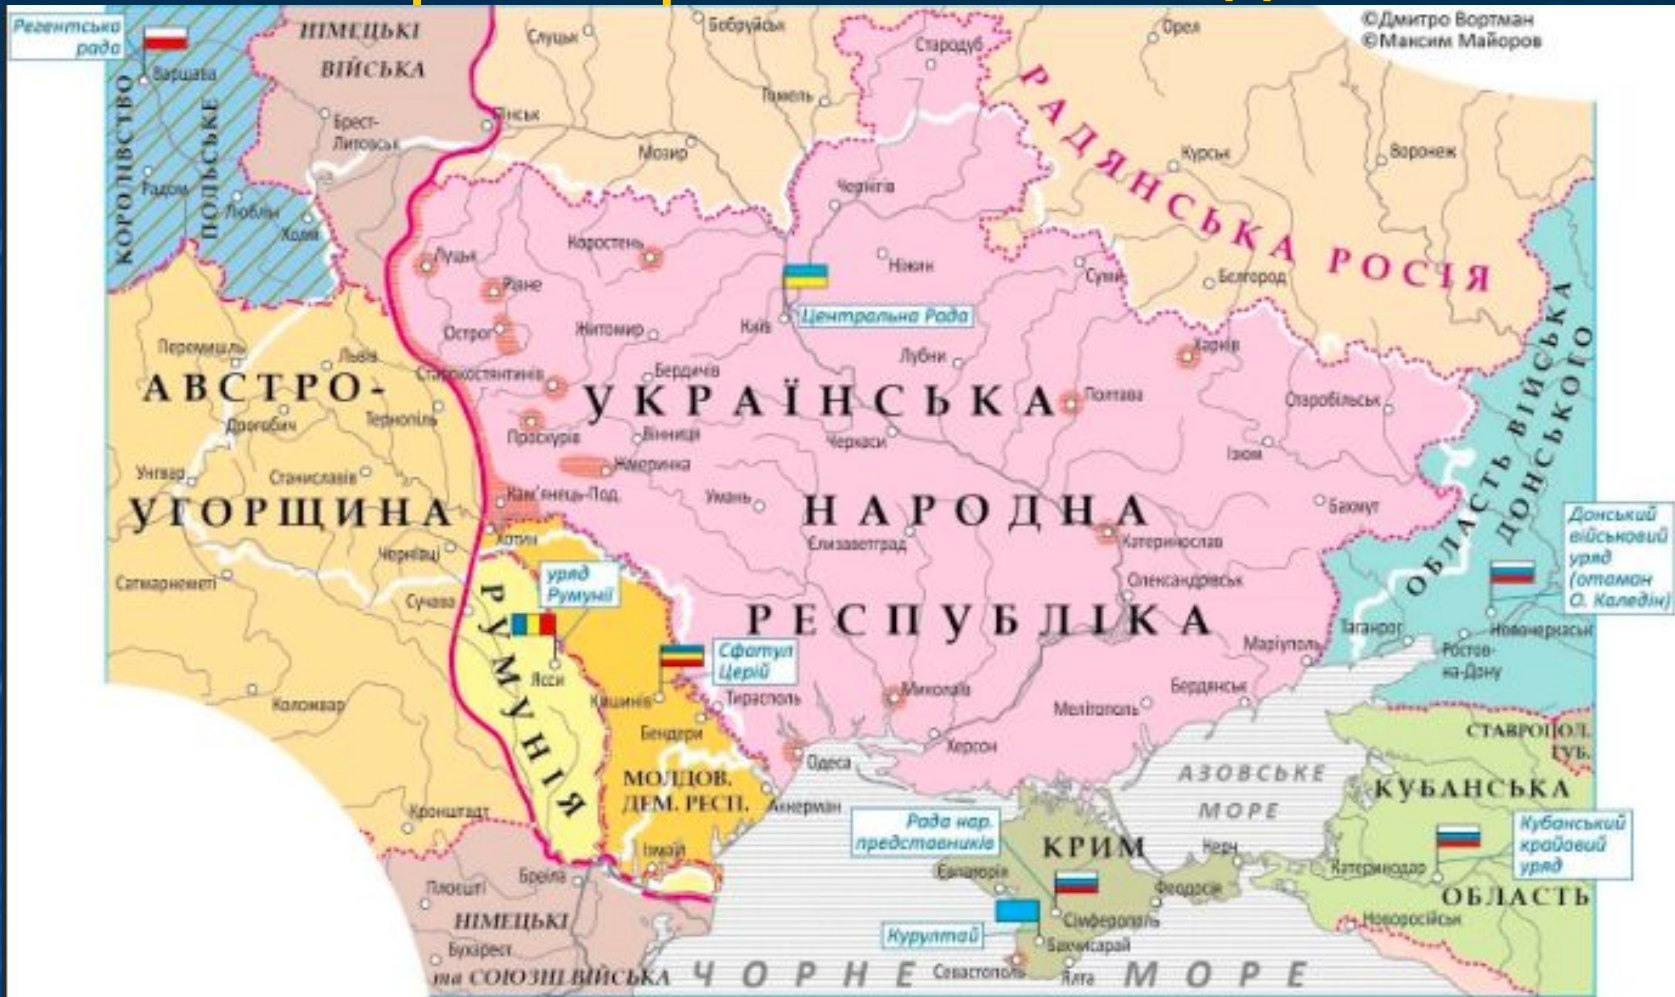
©Дмитро Вортман
©Максим Майоров

Регентська рада
Варшава
КОРОЛІВСТВО ПОЛЬСЬКЕ
НІМЕЦЬКІ ВІЙСЬКА
Брест-Литовськ
Радом
Люблін
Холм
Слуцьк
Бобруйськ
Пінськ
Гомель
Мозир
Стародуб
Орел
РАДЯНСЬКА РОСІЯ
Курськ
Воронеж
Чернігів
Ніжин
Суми
Бєлгород
Луцьк
Рівне
Коростень
Острог
Житомир
Київ
Центральна Рада
Лубни
Харків
Перемишль
Львів
Старокостянтинів
Бердичів
АВСТРО-УГОРЩИНА
Дрогобич
Тернопіль
УКРАЇНСЬКА НАРОДНА РЕСПУБЛІКА
Полтава
Старобільськ
Проскурів
Вінниця
Черкаси
Ізюм
Унгвар
Станиславів
Жмеринка
Кам'янець-Под.
Умань
Бахмут
Хотин
Чернівці
Єлизаветград
Катеринослав
Олександрівськ
Сатмарнеметі
Сучава
уряд Румунії
РУМУНІЯ
Ясси
Сфатул Церій
Кишинів
Тирасполь
Бендери
Миколаїв
Маріуполь
Таганрог
Новочеркаськ
Ростов-на-Дону
ОБЛАСТЬ ВІЙСЬКА ДОНСЬКОГО
Донський військовий уряд (отаман О. Каледін)
Коложвар
Бердянськ
Мелітополь
Херсон
Одеса
МОЛДОВ. ДЕМ. РЕСП.
Акерман
Кронштадт
АЗОВСЬКЕ МОРЕ
СТАВРОПОЛ. ГУБ.
КУБАНСЬКА ОБЛАСТЬ
Рада нар. представників
КРИМ
Керч
Кубанський крайовий уряд
Катеринодар
Євпаторія
Феодосія
Ізмаїл
Плоєшті
Бреїла
Сімферополь
Новоросійськ
НІМЕЦЬКІ та СОЮЗНІ ВІЙСЬКА
Бухарест
Курултай
Бахчисарай
Севастополь
Ялта
ЧОРНЕ МОРЕ